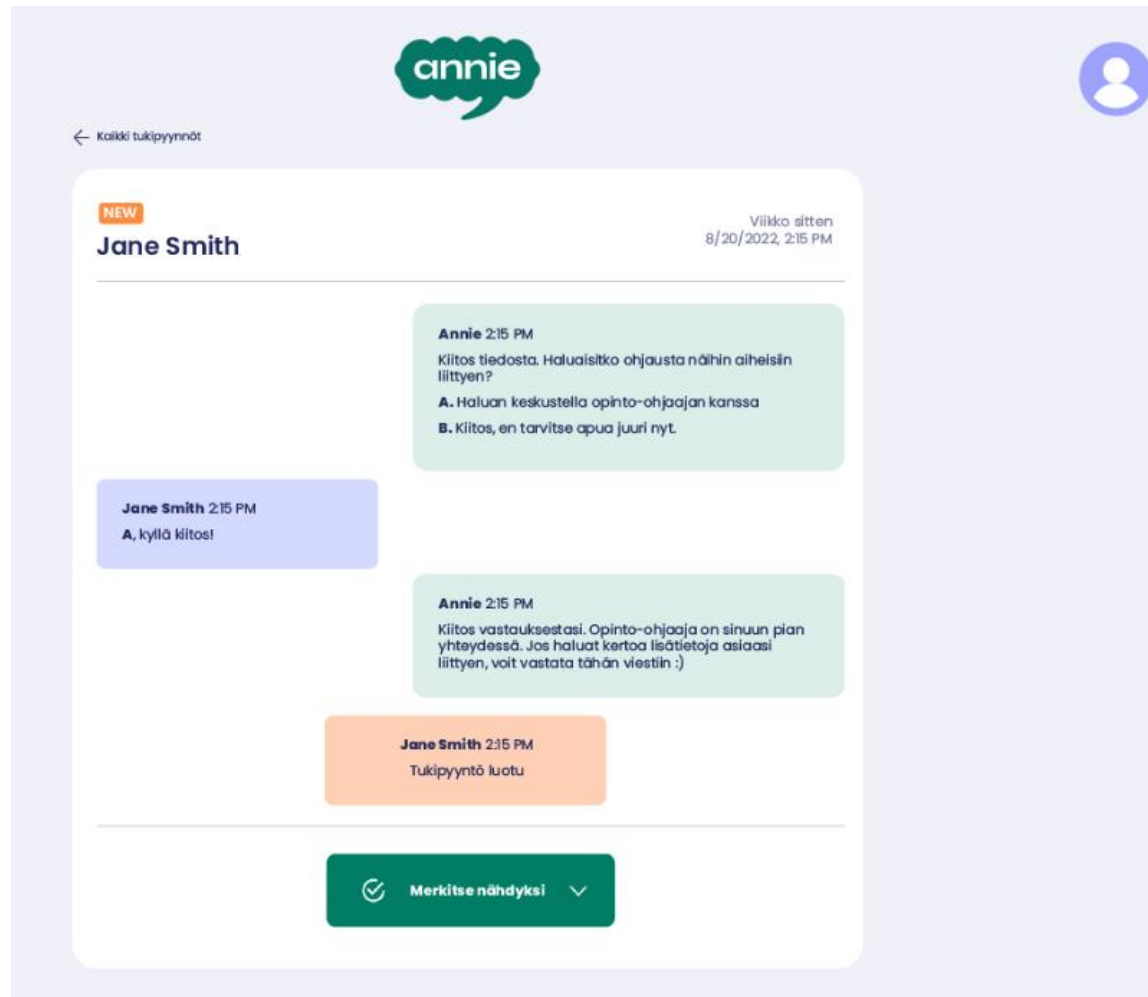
annie

← Kaikki tukipyynnöt

NEW

Jane Smith

Viikko sitten
8/20/2022, 2:15 PM

Annie 2:15 PM
Kiitos tiedosta. Haluaisitko ohjausta näihin aiheisiin liittyen?
A. Haluan keskustella opinto-ohjaajan kanssa
B. Kiitos, en tarvitse apua juuri nyt.

Jane Smith 2:15 PM
A, kyllä kiitos!

Annie 2:15 PM
Kiitos vastauksestasi. Opinto-ohjaaja on sinuun pian yhteydessä. Jos haluat kertoa lisätietoja asiaasi liittyen, voit vastata tähän viestiin :)

Jane Smith 2:15 PM
Tukipyyntö luotu

Merkitse nähdyksi